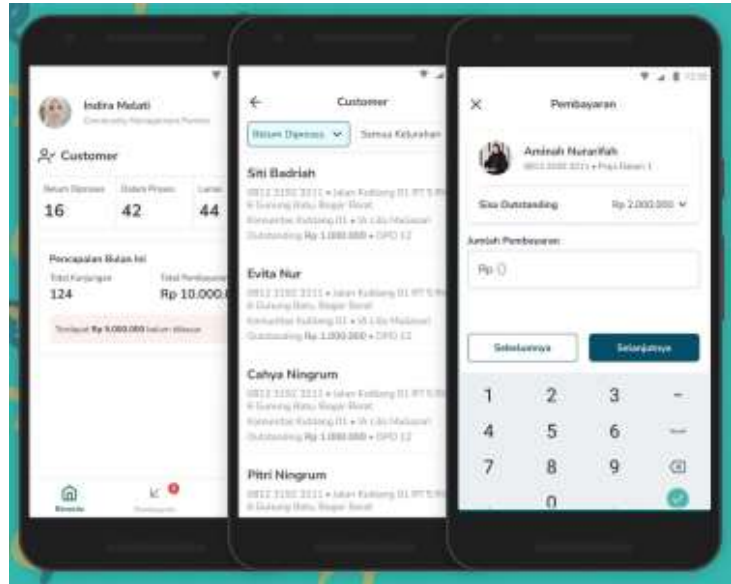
Indira Melati
Community Management Partner

Customer

Belum Diproses 16
Dalam Proses 42
Lunas 44

Pencapaian Bulan Ini
Total Kunjungan 124
Total Pembayaran Rp 10.000.0

Terdapat Rp 5.000.000 belum dibayar

Beranda
Pembayaran

Customer

Belum Diproses
Semua Kelurahan

Siti Badriah
0812 3192 3211 • Jalan Kalibang 01 RT 5 RW 6 Gunung Batu, Bogor Barat
Komunitas Kalibang 01 • Vt Lilis Maliasari
Outstanding Rp 1.000.000 • DPD 12

Evita Nur
0812 3192 3211 • Jalan Kalibang 01 RT 5 RW 6 Gunung Batu, Bogor Barat
Komunitas Kalibang 01 • Vt Lilis Maliasari
Outstanding Rp 1.000.000 • DPD 12

Cahya Ningrum
0812 3192 3211 • Jalan Kalibang 01 RT 5 RW 6 Gunung Batu, Bogor Barat
Komunitas Kalibang 01 • Vt Lilis Maliasari
Outstanding Rp 1.000.000 • DPD 12

Pitri Ningrum
0812 3192 3211 • Jalan Kalibang 01 RT 5 RW 6 Gunung Batu, Bogor Barat

12:30
Pembayaran

Aminah Nurarifah
0812 3192 3211 • Pinjaman 1

Sisa Outstanding Rp 2.000.000

Jumlah Pembayaran
Rp 0

Sebelumnya
Selanjutnya

1 2 3 -
4 5 6
7 8 9
0